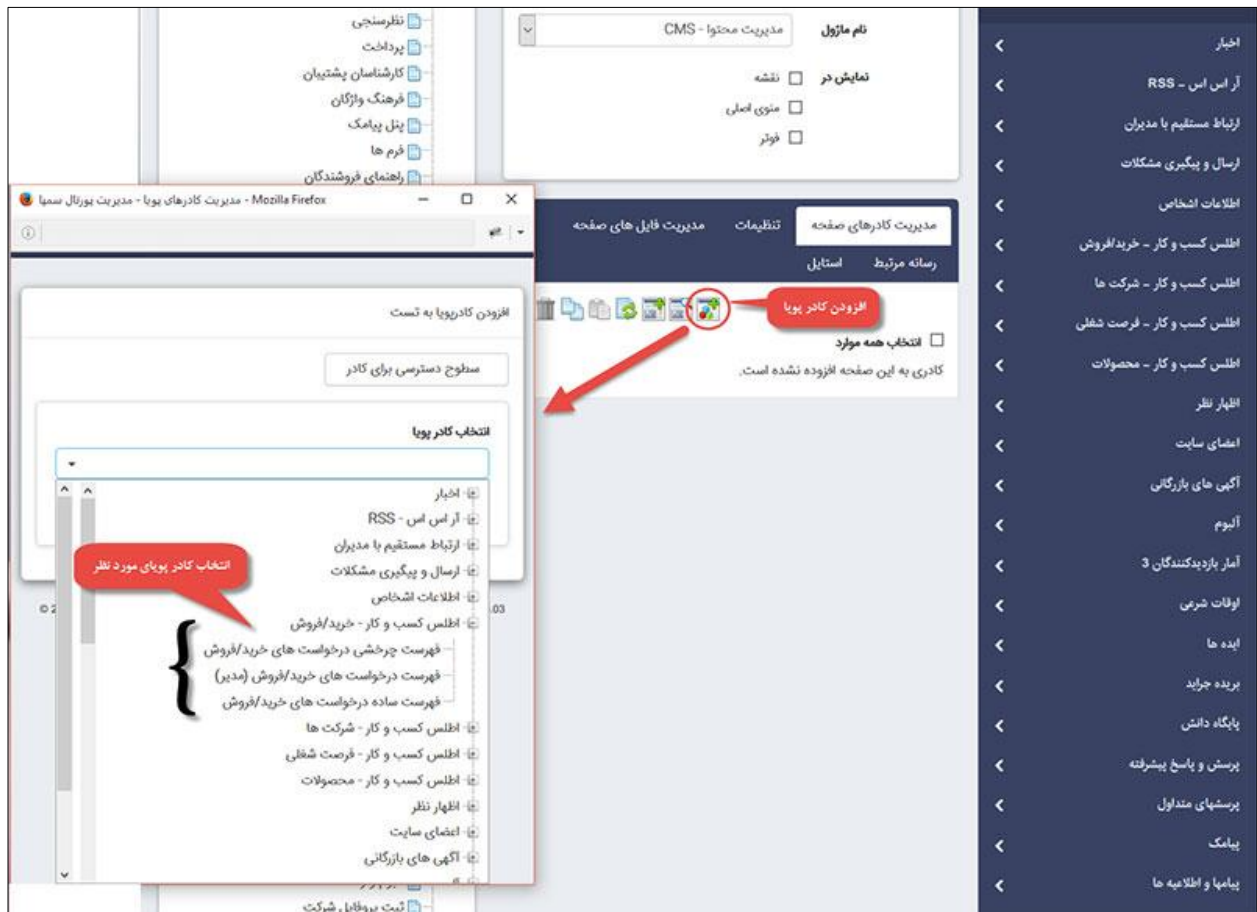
اخبار
آر اس اس - RSS
ارتباط مستقیم با مدیران
ارسال و پیگیری مشکلات
اطلاعات اشخاص
اطلس کسب و کار - خرید/فروش
اطلس کسب و کار - شرکت ها
اطلس کسب و کار - فرصت شغلی
اطلس کسب و کار - محصولات
اظهار نظر
اعضای سایت
آگهی های بازرگانی
آلبوم
آمار بازدیدکنندگان 3
اوقات شرعی
ایده ها
بریده جراید
پایگاه دانش
پرسش و پاسخ پیشرفته
پرسشهای متداول
پیامک
پیامها و اطلاعیه ها

نام ماژول
مدیریت محتوا - CMS
نمایش در
نقشه
منوی اصلی
فوتر

نظرسنجی
پرداخت
کارشناسان پشتیبان
فرهنگ واژگان
پنل پیامک
فرم ها
راهنمای فروشندگان

مدیریت کادرهای صفحه
تنظیمات
مدیریت فایل های صفحه
رسانه مرتبط
استایل
افزودن کادر پویا
انتخاب همه موارد
کادری به این صفحه افزوده نشده است.

مدیریت کادرهای پویا - مدیریت پورتال سمپا - Mozilla Firefox
افزودن کادرپویا به تست
سطوح دسترسی برای کادر
انتخاب کادر پویا
اخبار
آر اس اس - RSS
ارتباط مستقیم با مدیران
ارسال و پیگیری مشکلات
اطلاعات اشخاص
اطلس کسب و کار - خرید/فروش
فهرست چرخشی درخواست های خرید/فروش
فهرست درخواست های خرید/فروش (مدیر)
فهرست ساده درخواست های خرید/فروش
اطلس کسب و کار - شرکت ها
اطلس کسب و کار - فرصت شغلی
اطلس کسب و کار - محصولات
اظهار نظر
اعضای سایت
آگهی های بازرگانی
انتخاب کادر پویای مورد نظر

ثبت پروفایل شرکت